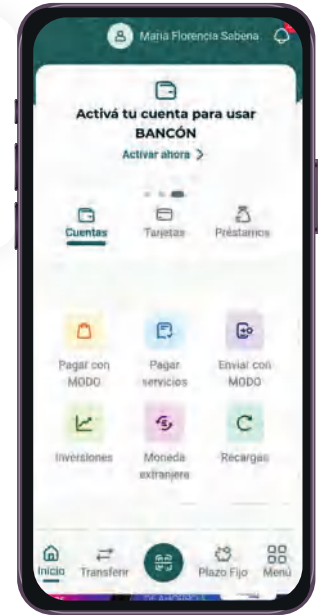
María Florencia Sabena

Activá tu cuenta para usar BANCÓN

Activar ahora >

Cuentas

Tarjetas

Préstamos

Pagar con MODO

Pagar servicios

Enviar con MODO

Inversiones

Moneda extranjera

Recargas

Inicio

Transferir

Plazo Fijo

Menú